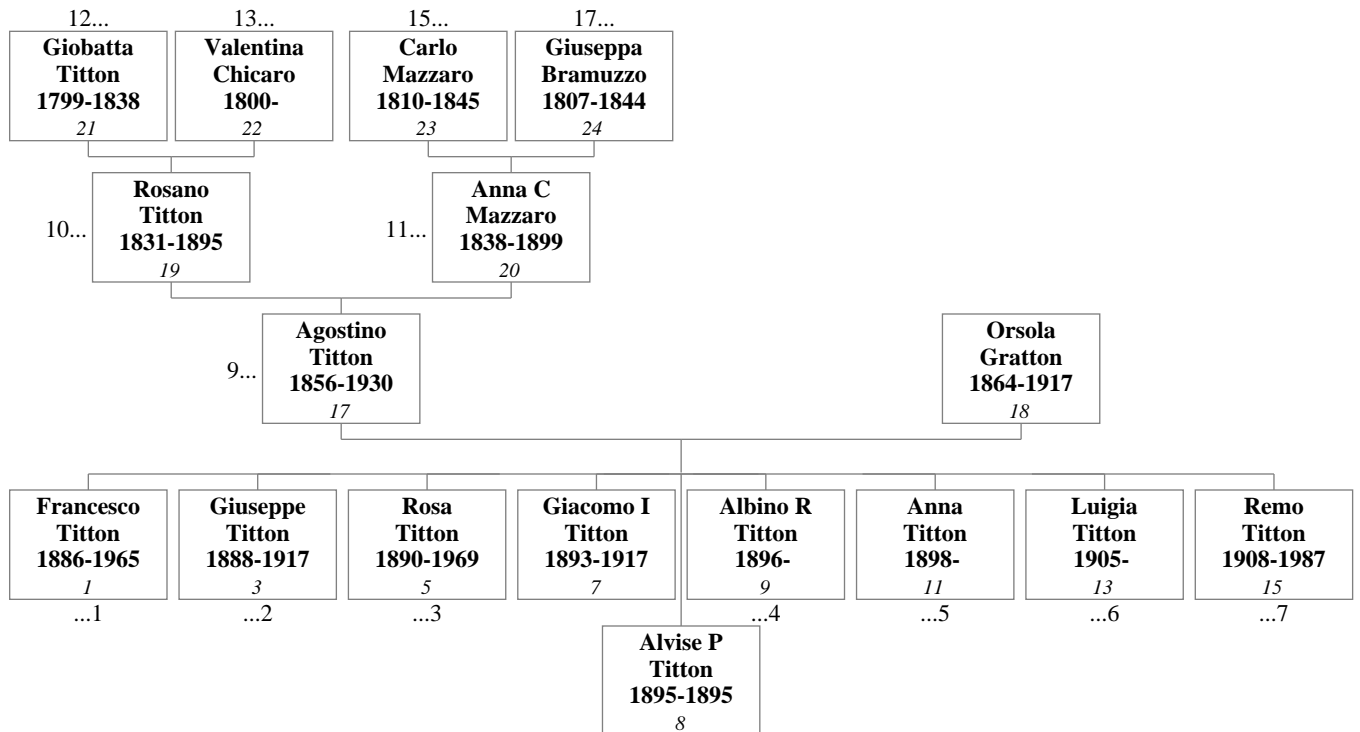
12...
Giobatta Titton 1799-1838
21

13...
Valentina Chicaro 1800-
22

15...
Carlo Mazzaro 1810-1845
23

17...
Giuseppa Bramuzzo 1807-1844
24

10...
Rosano Titton 1831-1895
19

11...
Anna C Mazzaro 1838-1899
20

9...
Agostino Titton 1856-1930
17

Orsola Gratton 1864-1917
18

Francesco Titton 1886-1965
1
...1

Giuseppe Titton 1888-1917
3
...2

Rosa Titton 1890-1969
5
...3

Giacomo I Titton 1893-1917
7

Albino R Titton 1896-
9
...4

Anna Titton 1898-
11
...5

Luigia Titton 1905-
13
...6

Remo Titton 1908-1987
15
...7

Alvise P Titton 1895-1895
8